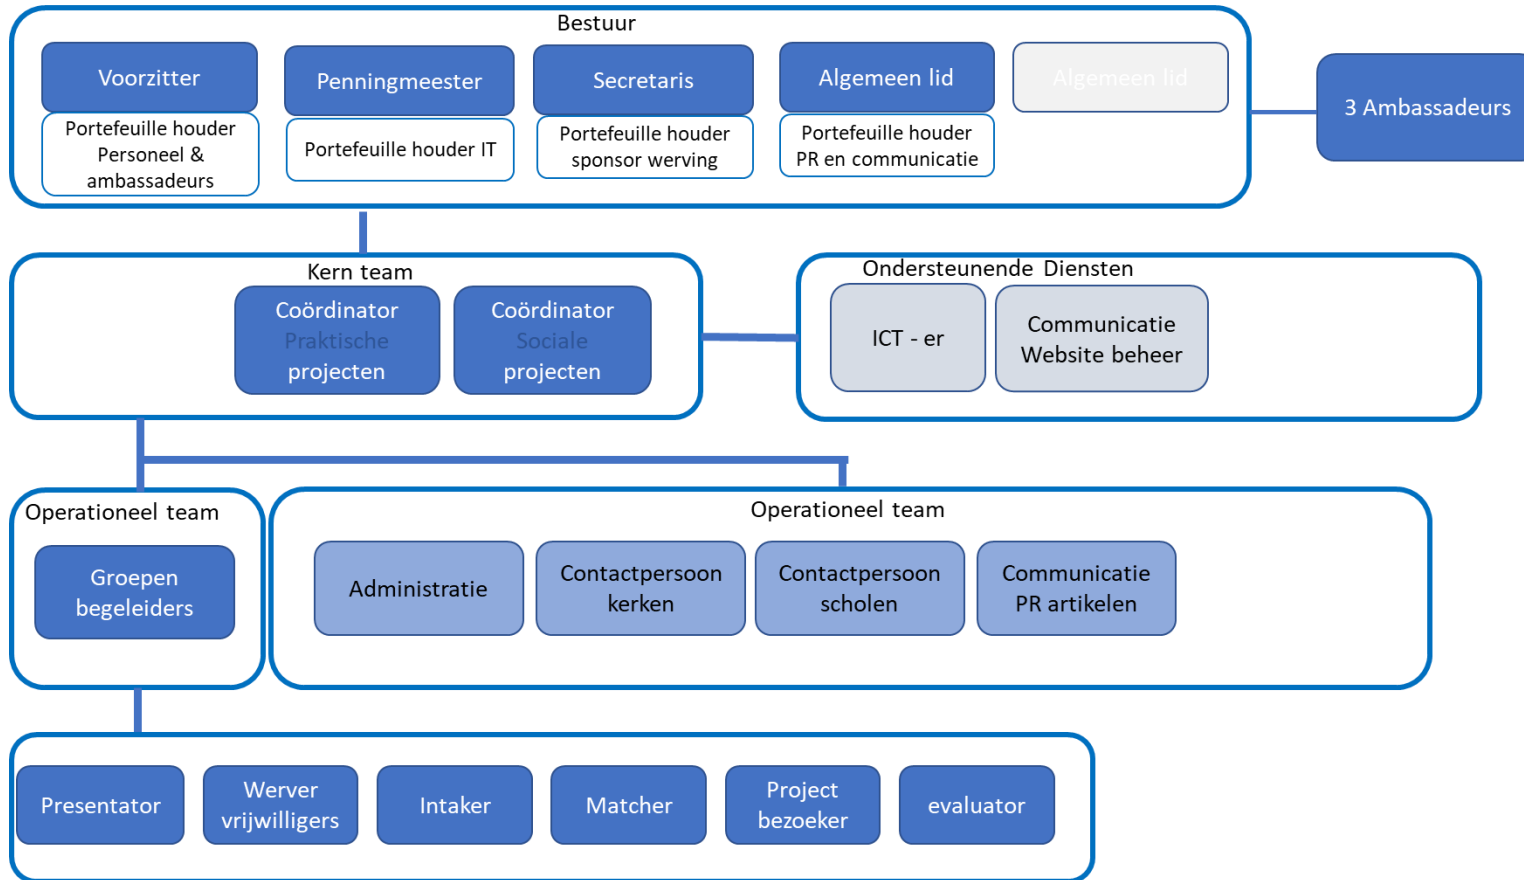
Bestuur

Voorzitter

Portefeuille houder Personeel & ambassadeurs

Penningmeester

Portefeuille houder IT

Secretaris

Portefeuille houder sponsor werving

Algemeen lid

Portefeuille houder PR en communicatie

Algemeen lid

3 Ambassadeurs

Kern team

Coördinator Praktische projecten

Coördinator Sociale projecten

Ondersteunende Diensten

ICT - er

Communicatie Website beheer

Operationeel team

Groepen begeleiders

Operationeel team

Administratie

Contactpersoon kerken

Contactpersoon scholen

Communicatie PR artikelen

Presentator

Werver vrijwilligers

Intaker

Matcher

Project bezoeker

evaluator